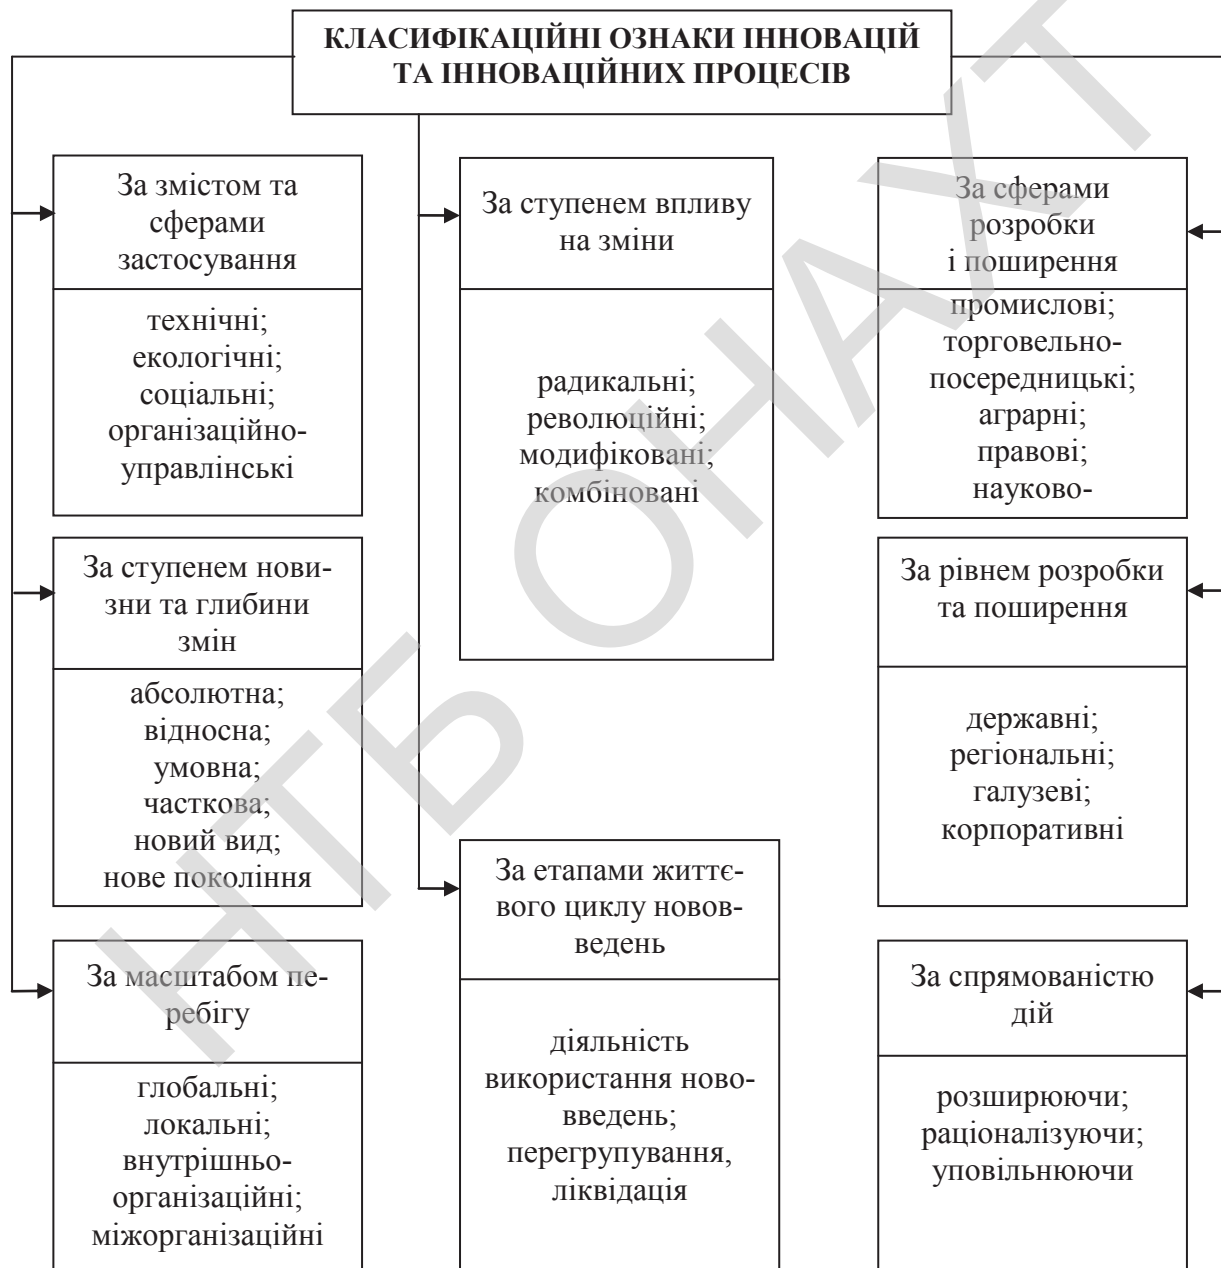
КЛАСИФІКАЦІЙНІ ОЗНАКИ ІННОВАЦІЙ ТА ІННОВАЦІЙНИХ ПРОЦЕСІВ

За змістом та сферами застосування

технічні; екологічні; соціальні; організаційно-управлінські

За ступенем новизни та глибини змін

абсолютна; відносна; умовна; часткова; новий вид; нове покоління

За масштабом перебігу

глобальні; локальні; внутрішньо-організаційні; міжорганізаційні

За ступенем впливу на зміни

радикальні; революційні; модифіковані; комбіновані

За етапами життєвого циклу нововведень

діяльність використання нововведень; перегрупування, ліквідація

За сферами розробки і поширення

промислові; торговельно-посередницькі; аграрні; правові; науково-

За рівнем розробки та поширення

державні; регіональні; галузеві; корпоративні

За спрямованістю дій

розширюючи; раціоналізуючи; уповільнюючи

НТБ ОНАХТ